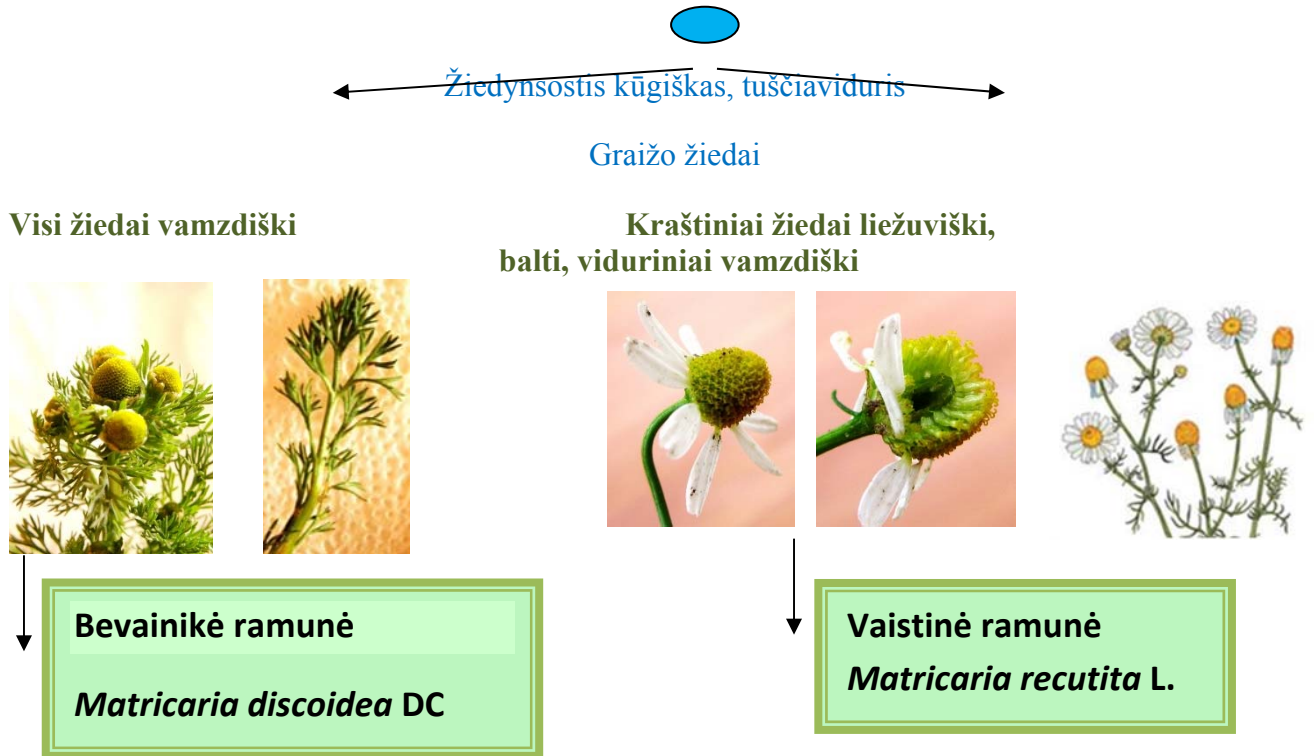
Žiedynsostis kūgiškas, tuščiaviduris

Graižo žiedai

Visi žiedai vamzdiški

Kraštiniai žiedai liežuviški, balti, viduriniai vamzdiški

Bevainikė ramunė

*Matricaria discoidea* DC

Vaistinė ramunė

*Matricaria recutita* L.